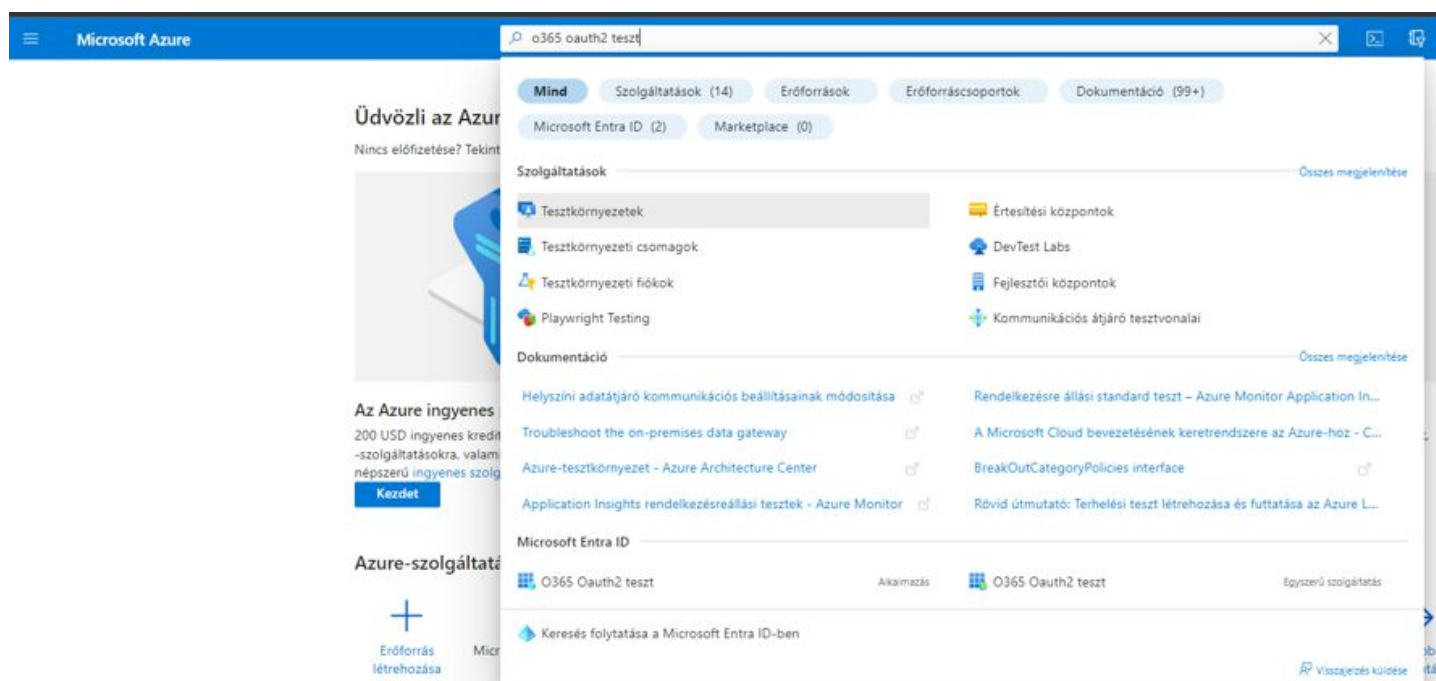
Microsoft Azure

o365 oauth2 teszt

Mind
Szolgáltatások (14)
Erőforrások
Erőforráscsoportok
Dokumentáció (99+)
Microsoft Entra ID (2)
Marketplace (0)

Szolgáltatások
Összes megjelenítése

Tesztkörnyezetek
Tesztkörnyezeti csomagok
Tesztkörnyezeti fiókok
Playwright Testing
Értesítési központok
DevTest Labs
Fejlesztői központok
Kommunikációs átjáró tesztvonalai

Dokumentáció
Összes megjelenítése

Helyszíni adatátjáró kommunikációs beállításainak módosítása
Troubleshoot the on-premises data gateway
Azure-tesztkörnyezet - Azure Architecture Center
Application Insights rendelkezésreállási tesztek - Azure Monitor
Rendelkezésre állási standard teszt – Azure Monitor Application In...
A Microsoft Cloud bevezetésének keretrendszere az Azure-hoz - C...
BreakOutCategoryPolicies interface
Rövid útmutató: Terhelési teszt létrehozása és futtatása az Azure L...

Microsoft Entra ID
O365 Oauth2 teszt
Alkalmazás
O365 Oauth2 teszt
Egyszerű szolgáltatás

Keresés folytatása a Microsoft Entra ID-ben

Visszajelzés küldése

Üdvözli az Azur
Nincs előfizetése? Tekint

Az Azure ingyenes
200 USD ingyenes kredit
-szolgáltatásokra, valam
népszerű ingyenes szolg
Kezdet

Azure-szolgáltatá

Erőforrás létrehozása
Micr